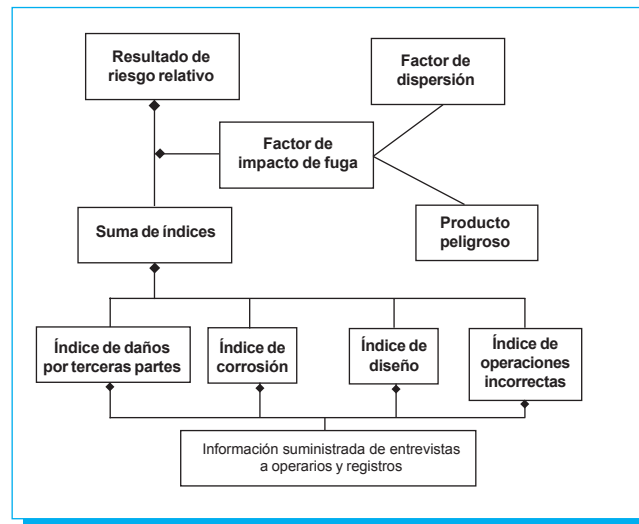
Resultado de riesgo relativo

Factor de dispersión

Factor de impacto de fuga

Producto peligroso

Suma de índices

Índice de daños por terceras partes

Índice de corrosión

Índice de diseño

Índice de operaciones incorrectas

Información suministrada de entrevistas a operarios y registros